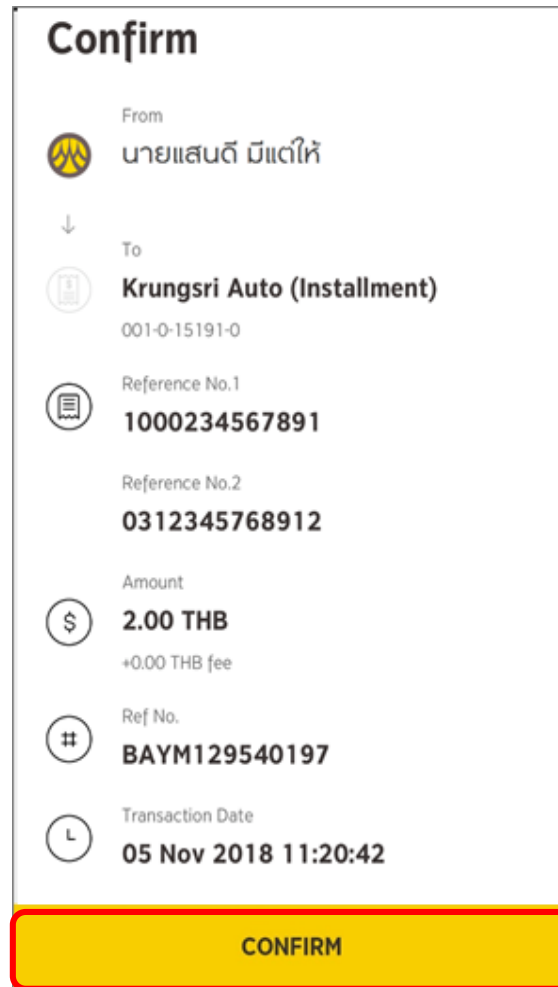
Confirm

From

นายแสนดี มีแต่ให้

To

Krungsri Auto (Installment)

001-0-15191-0

Reference No.1

1000234567891

Reference No.2

0312345768912

Amount

2.00 THB

+0.00 THB fee

Ref No.

BAYM129540197

Transaction Date

05 Nov 2018 11:20:42

CONFIRM